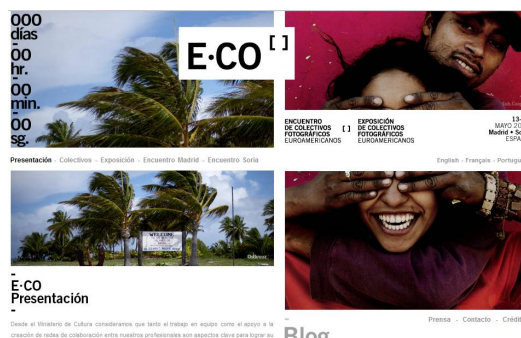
000 días
00 hr.
00 min.
00 sg.

E·CO [ ]

ENCUENTRO DE COLECTIVOS FOTOGRÁFICOS EUROAMERICANOS [ ] EXPOSICIÓN DE COLECTIVOS FOTOGRÁFICOS EUROAMERICANOS

13-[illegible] MAYO 20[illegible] Madrid • S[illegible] ESPA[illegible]

Presentación - Colectivos - Exposición - Encuentro Madrid - Encuentro Soria

English - Français - Portug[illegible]

WELCOME

-
E·CO
Presentación
-

Desde el Ministerio de Cultura consideramos que tanto el trabajo en equipo como el apoyo a la creación de redes de colaboración entre nuestros profesionales son aspectos clave para lograr su

-
Prensa - Contacto - Crédit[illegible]

Blog